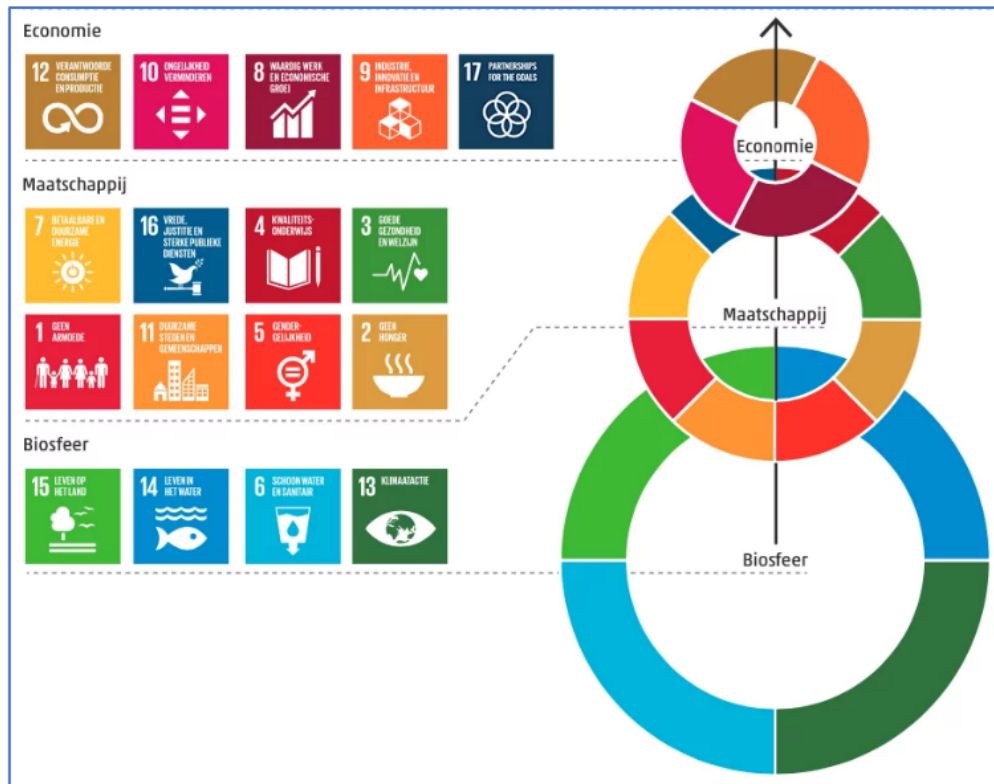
Economie

12 VERANTWOORDE CONSUMPTIE EN PRODUCTIE

10 ONGELIJKHEID VERMINDEREN

8 WAARDIG WERK EN ECONOMISCHE GROEI

9 INDUSTRIE, INNOVATIE EN INFRASTRUCTUUR

17 PARTNERSHIPS FOR THE GOALS

Maatschappij

7 BETAALBARE EN DUURZAME ENERGIE

16 VREDE, JUSTITIE EN STERKE PUBLIEKE DIENSTEN

4 KWALITEITSONDERWIJS

3 GOEDE GEZONDHEID EN WELZIJN

1 GEEN ARMOEDE

11 DUURZAME STEDEN EN GEMEENSCHAPPEN

5 GENDERGELIJKHEID

2 GEEN HONGER

Biosfeer

15 LEVEN OP HET LAND

14 LEVEN IN HET WATER

6 SCHOON WATER EN SANITAIR

13 KLIMAATACTIE

Economie

Maatschappij

Biosfeer